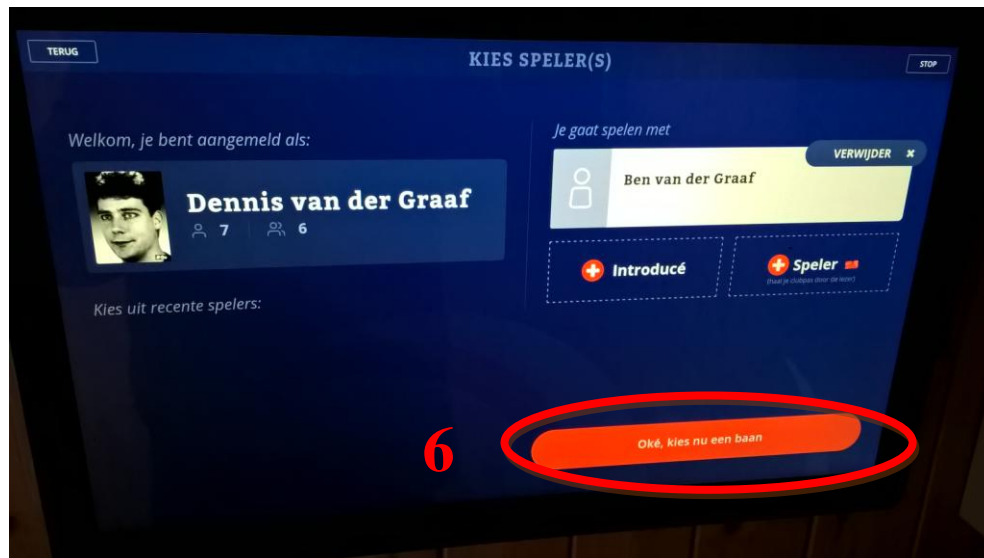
TERUG

KIES SPELER(S)

STOP

Welkom, je bent aangemeld als:

Dennis van der Graaf

7 6

Kies uit recente spelers:

Je gaat spelen met

VERWIJDER ×

Ben van der Graaf

Introducé

Speler

(haal je clubpas door de lezer)

6

Oké, kies nu een baan